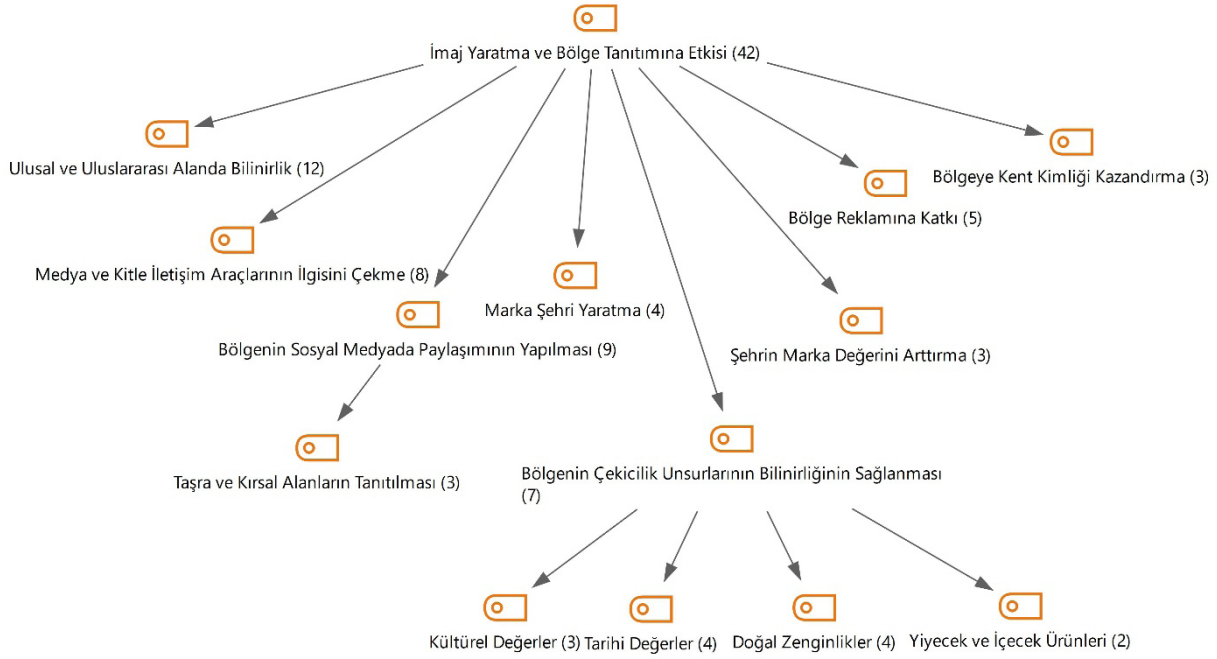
İmaj Yaratma ve Bölge Tanıtımına Etkisi (42)

Ulusal ve Uluslararası Alanda Bilinirlik (12)

Bölgeye Kent Kimliği Kazandırma (3)

Bölge Reklamına Katkı (5)

Medya ve Kitle İletişim Araçlarının İlgisini Çekme (8)

Marka Şehri Yaratma (4)

Şehrin Marka Değerini Arttırma (3)

Bölgenin Sosyal Medyada Paylaşımının Yapılması (9)

Taşra ve Kırsal Alanların Tanıtılması (3)

Bölgenin Çekicilik Unsurlarının Bilinirliğinin Sağlanması (7)

Kültürel Değerler (3)

Tarihi Değerler (4)

Doğal Zenginlikler (4)

Yiyecek ve İçecek Ürünleri (2)